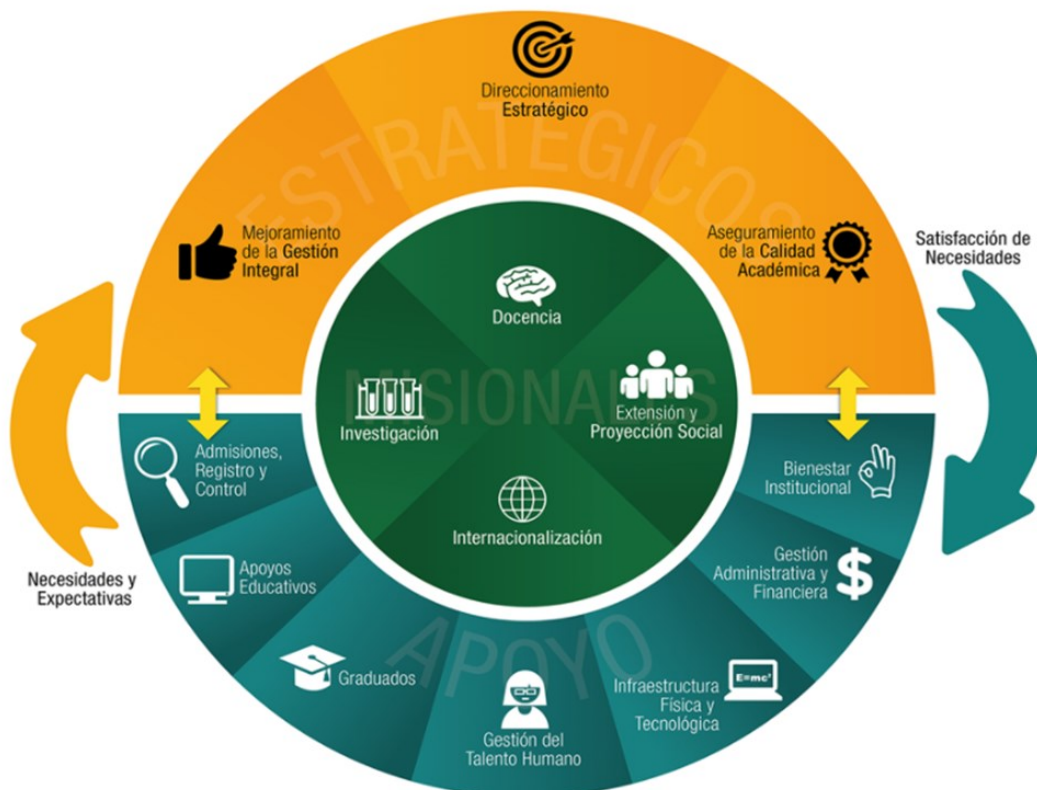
Direccionamiento Estratégico

ESTRATÉGICOS

Mejoramiento de la Gestión Integral

Aseguramiento de la Calidad Académica

Satisfacción de Necesidades

Docencia

MISIONALES

Investigación

Extensión y Proyección Social

Internacionalización

Admisiones, Registro y Control

Bienestar Institucional

Apoyos Educativos

Gestión Administrativa y Financiera

Necesidades y Expectativas

APOYO

Graduados

Infraestructura Física y Tecnológica

E=mc²

Gestión del Talento Humano